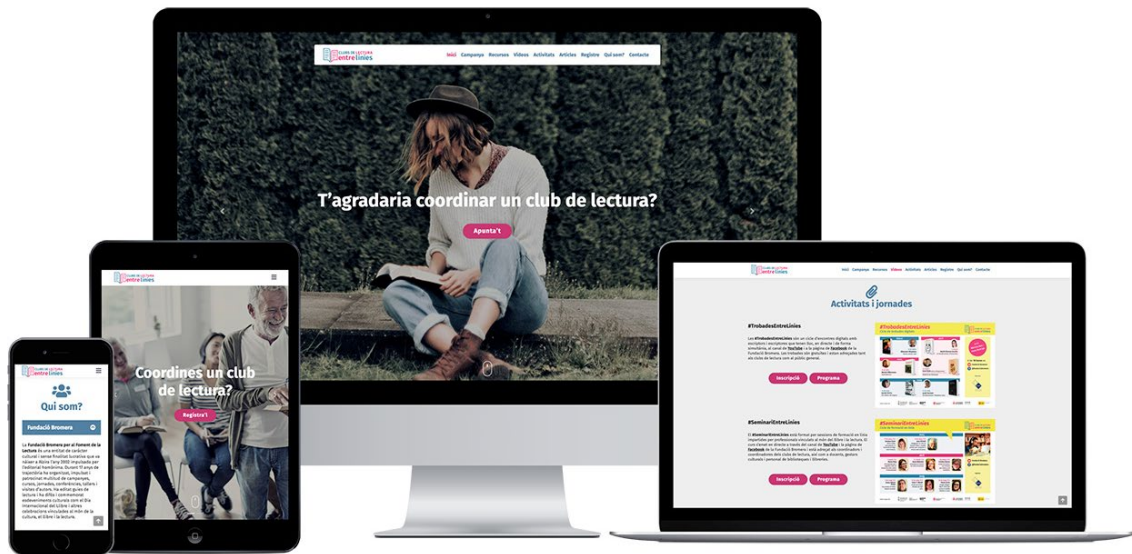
CLUB DE LECTURA entrelínies

Inici Campanya Recursos Vídeos Activitats Articles Registre Qui som? Contacte

T'agradaria coordinar un club de lectura?

Apunta't

CLUB DE LECTURA entrelínies

Coordines un club de lectura?

Registra't

CLUB DE LECTURA entrelínies

Qui som?

Fundació Bromera

La Fundació Bromera per al Foment de la Lectura és una entitat de caràcter cultural i sense finalitat lucrativa que va nàixer a Alzira l'any 2000 impulsada per l'editorial homònima. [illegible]

CLUB DE LECTURA entrelínies

Inici Campanya Recursos Vídeos Activitats Articles Registre Qui som? Contacte

Activitats i jornades

#TrobadesEntreLínies

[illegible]

Inscripció Programa

#SeminariEntreLínies

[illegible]

Inscripció Programa